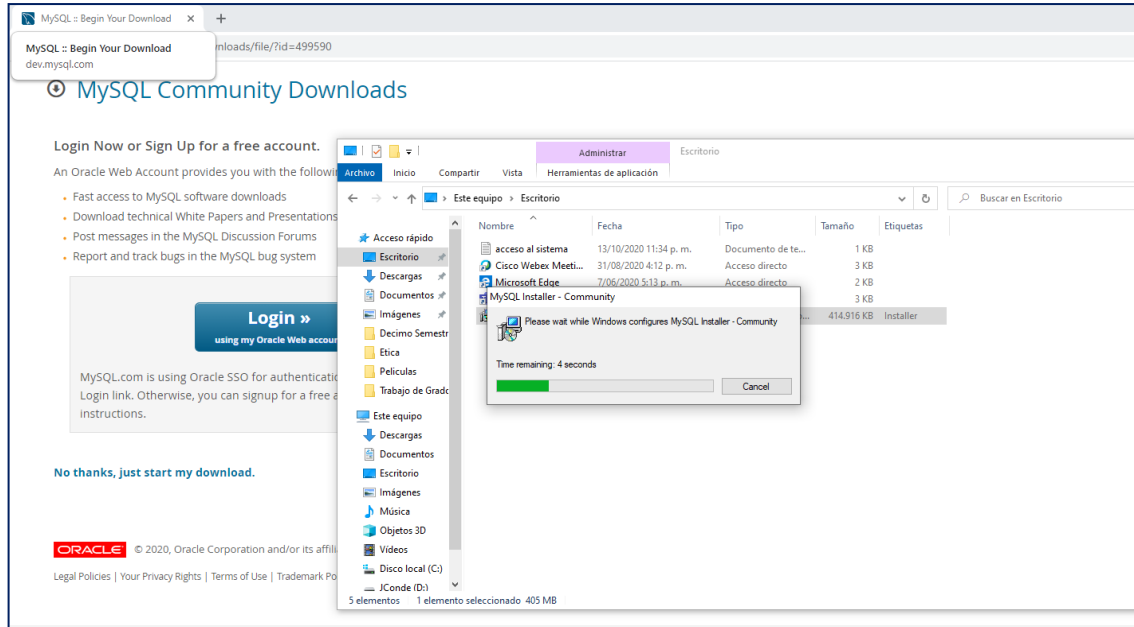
MySQL :: Begin Your Download ×  +

MySQL :: Begin Your Download
dev.mysql.com

nloads/file/?id=499590

MySQL Community Downloads

Login Now or Sign Up for a free account.

An Oracle Web Account provides you with the followi

• Fast access to MySQL software downloads
• Download technical White Papers and Presentations
• Post messages in the MySQL Discussion Forums
• Report and track bugs in the MySQL bug system

Login »
using my Oracle Web accou

MySQL.com is using Oracle SSO for authenticati Login link. Otherwise, you can signup for a free a instructions.

No thanks, just start my download.

ORACLE © 2020, Oracle Corporation and/or its affili

Legal Policies | Your Privacy Rights | Terms of Use | Trademark Po

Administrar    Escritorio
Archivo  Inicio  Compartir  Vista  Herramientas de aplicación

Este equipo › Escritorio

Buscar en Escritorio

| Nombre | Fecha | Tipo | Tamaño | Etiquetas |
|---|---|---|---|---|
| acceso al sistema | 13/10/2020 11:34 p. m. | Documento de te... | 1 KB | |
| Cisco Webex Meeti... | 31/08/2020 4:12 p. m. | Acceso directo | 3 KB | |
| Microsoft Edge | 7/06/2020 5:13 p. m. | Acceso directo | 2 KB | |
| | | | 3 KB | |
| | | ... | 414.916 KB | Installer |

Acceso rápido
Escritorio
Descargas
Documentos
Imágenes
Decimo Semestr
Etica
Peliculas
Trabajo de Grado
Este equipo
Descargas
Documentos
Escritorio
Imágenes
Música
Objetos 3D
Vídeos
Disco local (C:)
JConde (D:)

5 elementos   1 elemento seleccionado 405 MB

MySQL Installer - Community

Please wait while Windows configures MySQL Installer - Community

Time remaining: 4 seconds

Cancel